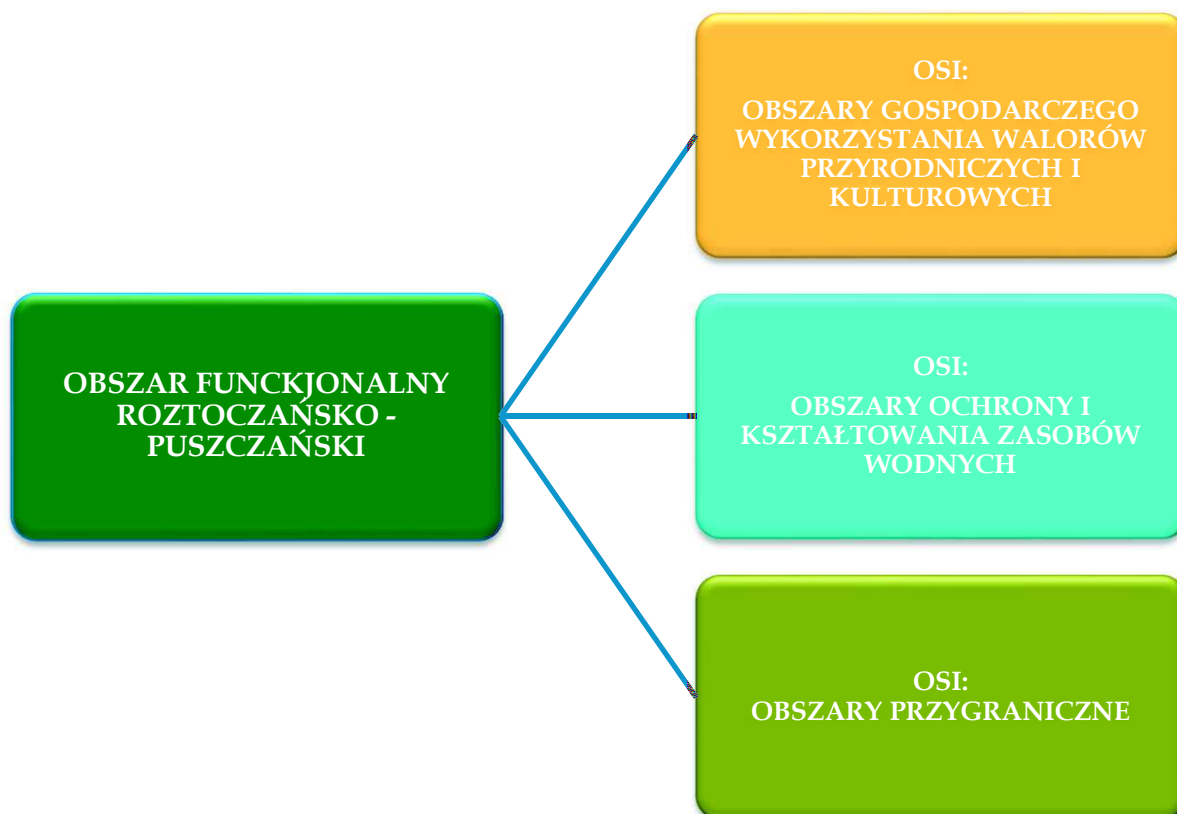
OBSZAR FUNCKJONALNY ROZTOCZAŃSKO - PUSZCZAŃSKI

OSI:
OBSZARY GOSPODARCZEGO WYKORZYSTANIA WALORÓW PRZYRODNICZYCH I KULTUROWYCH

OSI:
OBSZARY OCHRONY I KSZTAŁTOWANIA ZASOBÓW WODNYCH

OSI:
OBSZARY PRZYGRANICZNE